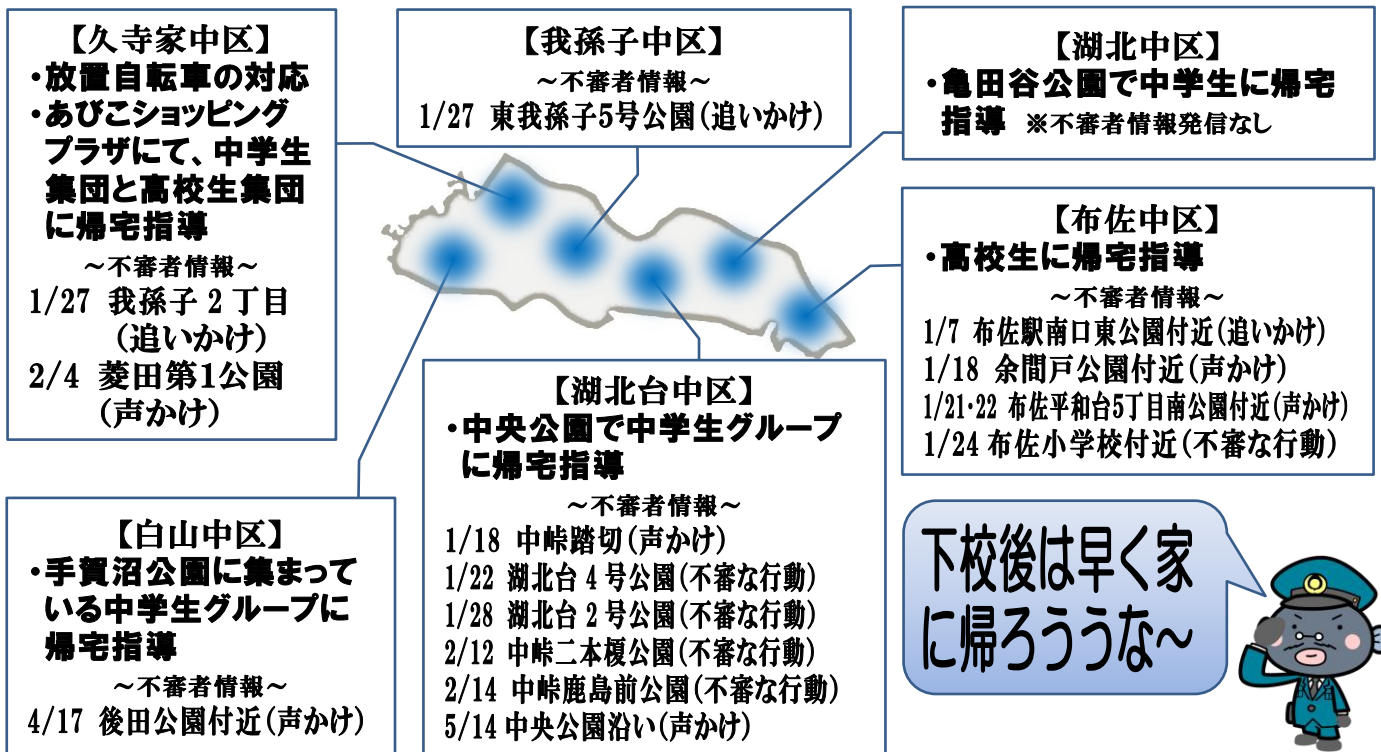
【久寺家中区】
・放置自転車の対応
・あびこショッピングプラザにて、中学生集団と高校生集団に帰宅指導
～不審者情報～
1/27 我孫子２丁目（追いかけ）
2/4 菱田第1公園（声かけ）

【我孫子中区】
～不審者情報～
1/27 東我孫子5号公園(追いかけ)

【湖北中区】
・亀田谷公園で中学生に帰宅指導 ※不審者情報発信なし

【布佐中区】
・高校生に帰宅指導
～不審者情報～
1/7 布佐駅南口東公園付近(追いかけ)
1/18 余間戸公園付近(声かけ)
1/21･22 布佐平和台5丁目南公園付近(声かけ)
1/24 布佐小学校付近(不審な行動)

【湖北台中区】
・中央公園で中学生グループに帰宅指導
～不審者情報～
1/18 中峠踏切(声かけ)
1/22 湖北台４号公園(不審な行動)
1/28 湖北台２号公園(不審な行動)
2/12 中峠二本榎公園(不審な行動)
2/14 中峠鹿島前公園(不審な行動)
5/14 中央公園沿い(声かけ)

【白山中区】
・手賀沼公園に集まっている中学生グループに帰宅指導
～不審者情報～
4/17 後田公園付近(声かけ)

下校後は早く家に帰ろううな～